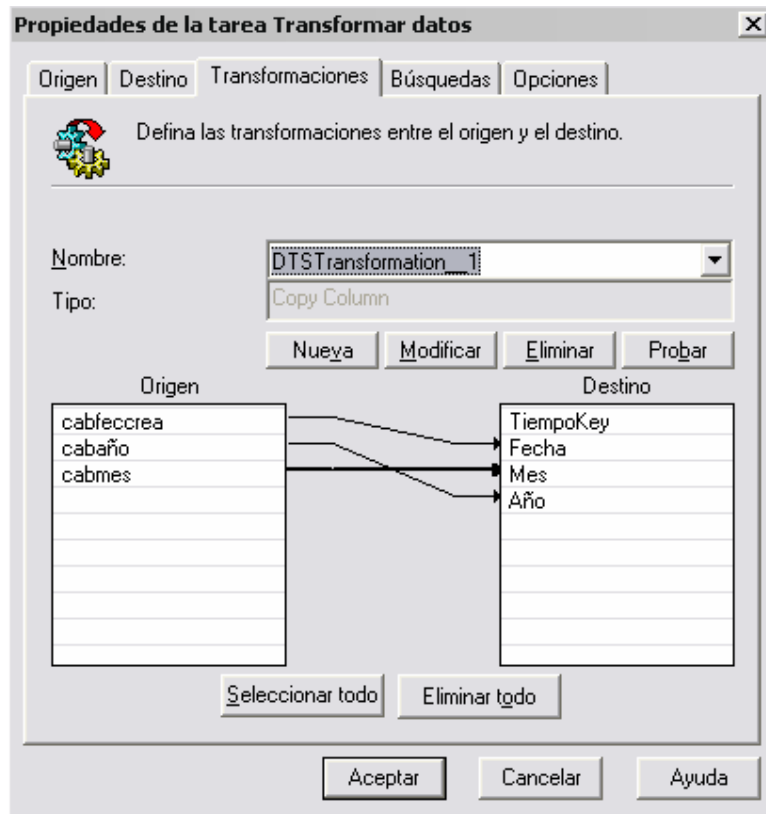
Propiedades de la tarea Transformar datos

×

Origen | Destino | Transformaciones | Búsquedas | Opciones

Defina las transformaciones entre el origen y el destino.

Nombre: DTSTransformation__1

Tipo: Copy Column

Nueva | Modificar | Eliminar | Probar

Origen

cabfeccrea
cabaño
cabmes

Destino

TiempoKey
Fecha
Mes
Año

Seleccionar todo | Eliminar todo

Aceptar | Cancelar | Ayuda